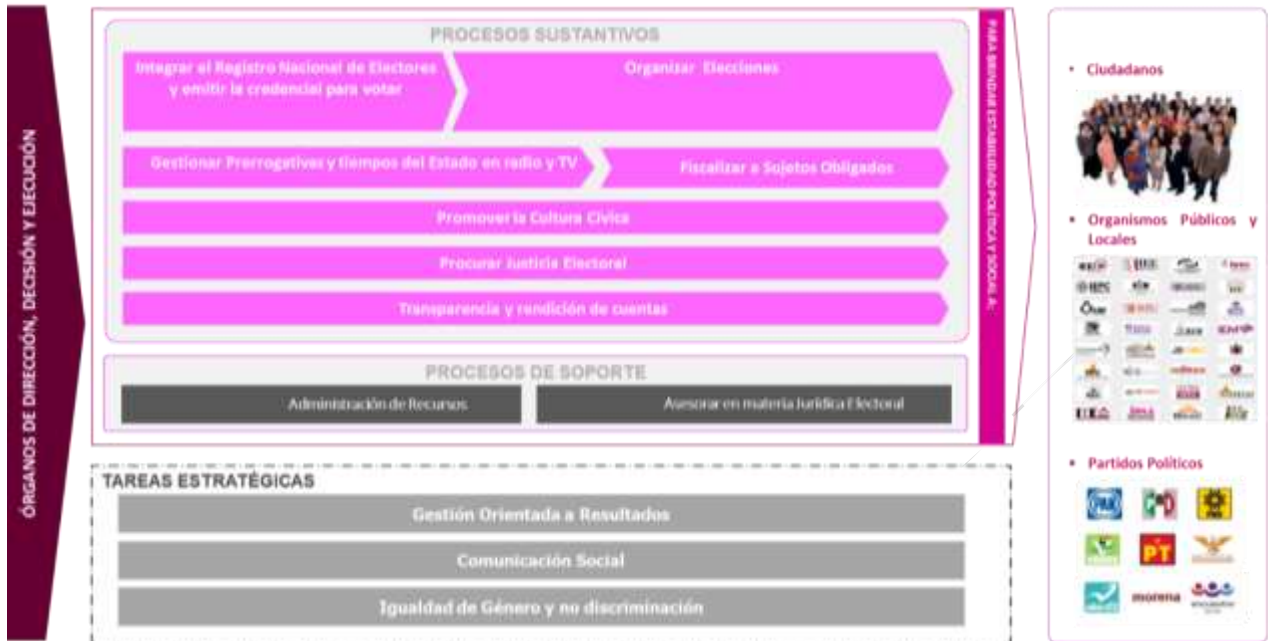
ÓRGANOS DE DIRECCIÓN, DECISIÓN Y EJECUCIÓN

PROCESOS SUSTANTIVOS

Integrar al Registro Nacional de Electores y emitir la credencial para votar

Organizar Elecciones

Gestionar Prerrogativas y tiempos del Estado en radio y TV

Fiscalizar a Sujetos Obligados

Promover la Cultura Cívica

Procurar Justicia Electoral

Transparencia y rendición de cuentas

PARA BRINDAR ESTABILIDAD POLÍTICA Y SOCIAL A:

PROCESOS DE SOPORTE

Administración de Recursos

Asesorar en materia Jurídica Electoral

TAREAS ESTRATÉGICAS

Gestión Orientada a Resultados

Comunicación Social

Igualdad de Género y no discriminación

• Ciudadanos

• Organismos Públicos y Locales

• Partidos Políticos

PT

morena